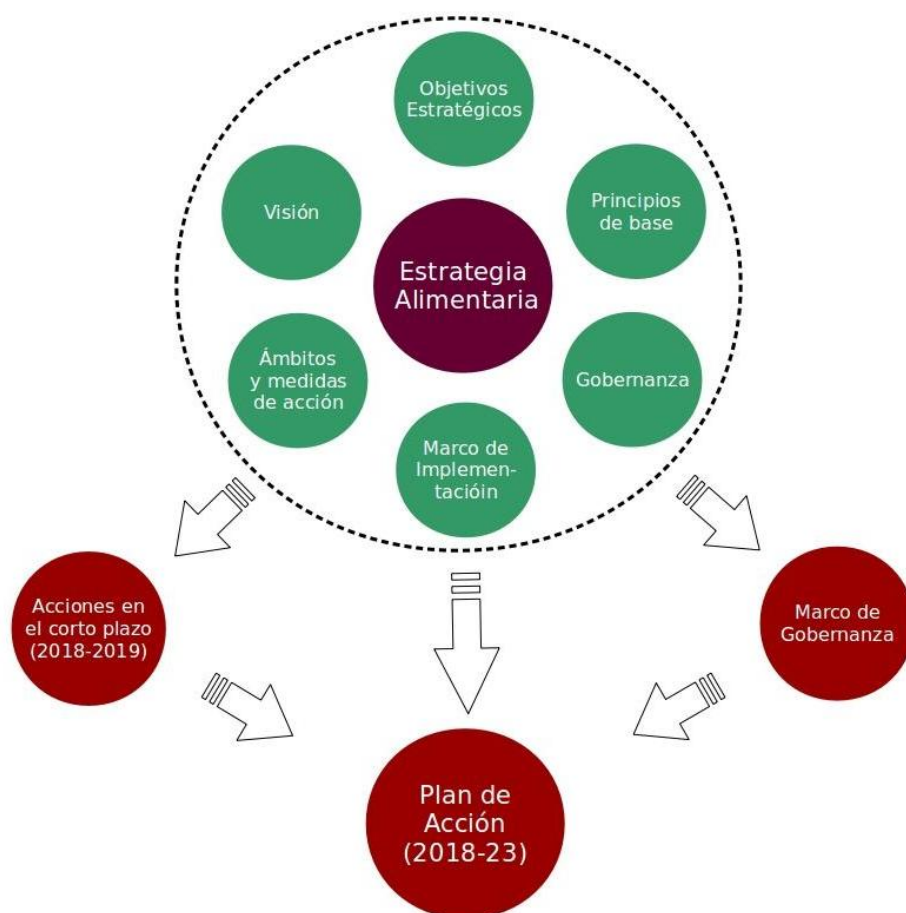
Objetivos Estratégicos

Visión

Principios de base

Estrategia Alimentaria

Ámbitos y medidas de acción

Gobernanza

Marco de Implementacióin

Acciones en el corto plazo (2018-2019)

Marco de Gobernanza

Plan de Acción (2018-23)